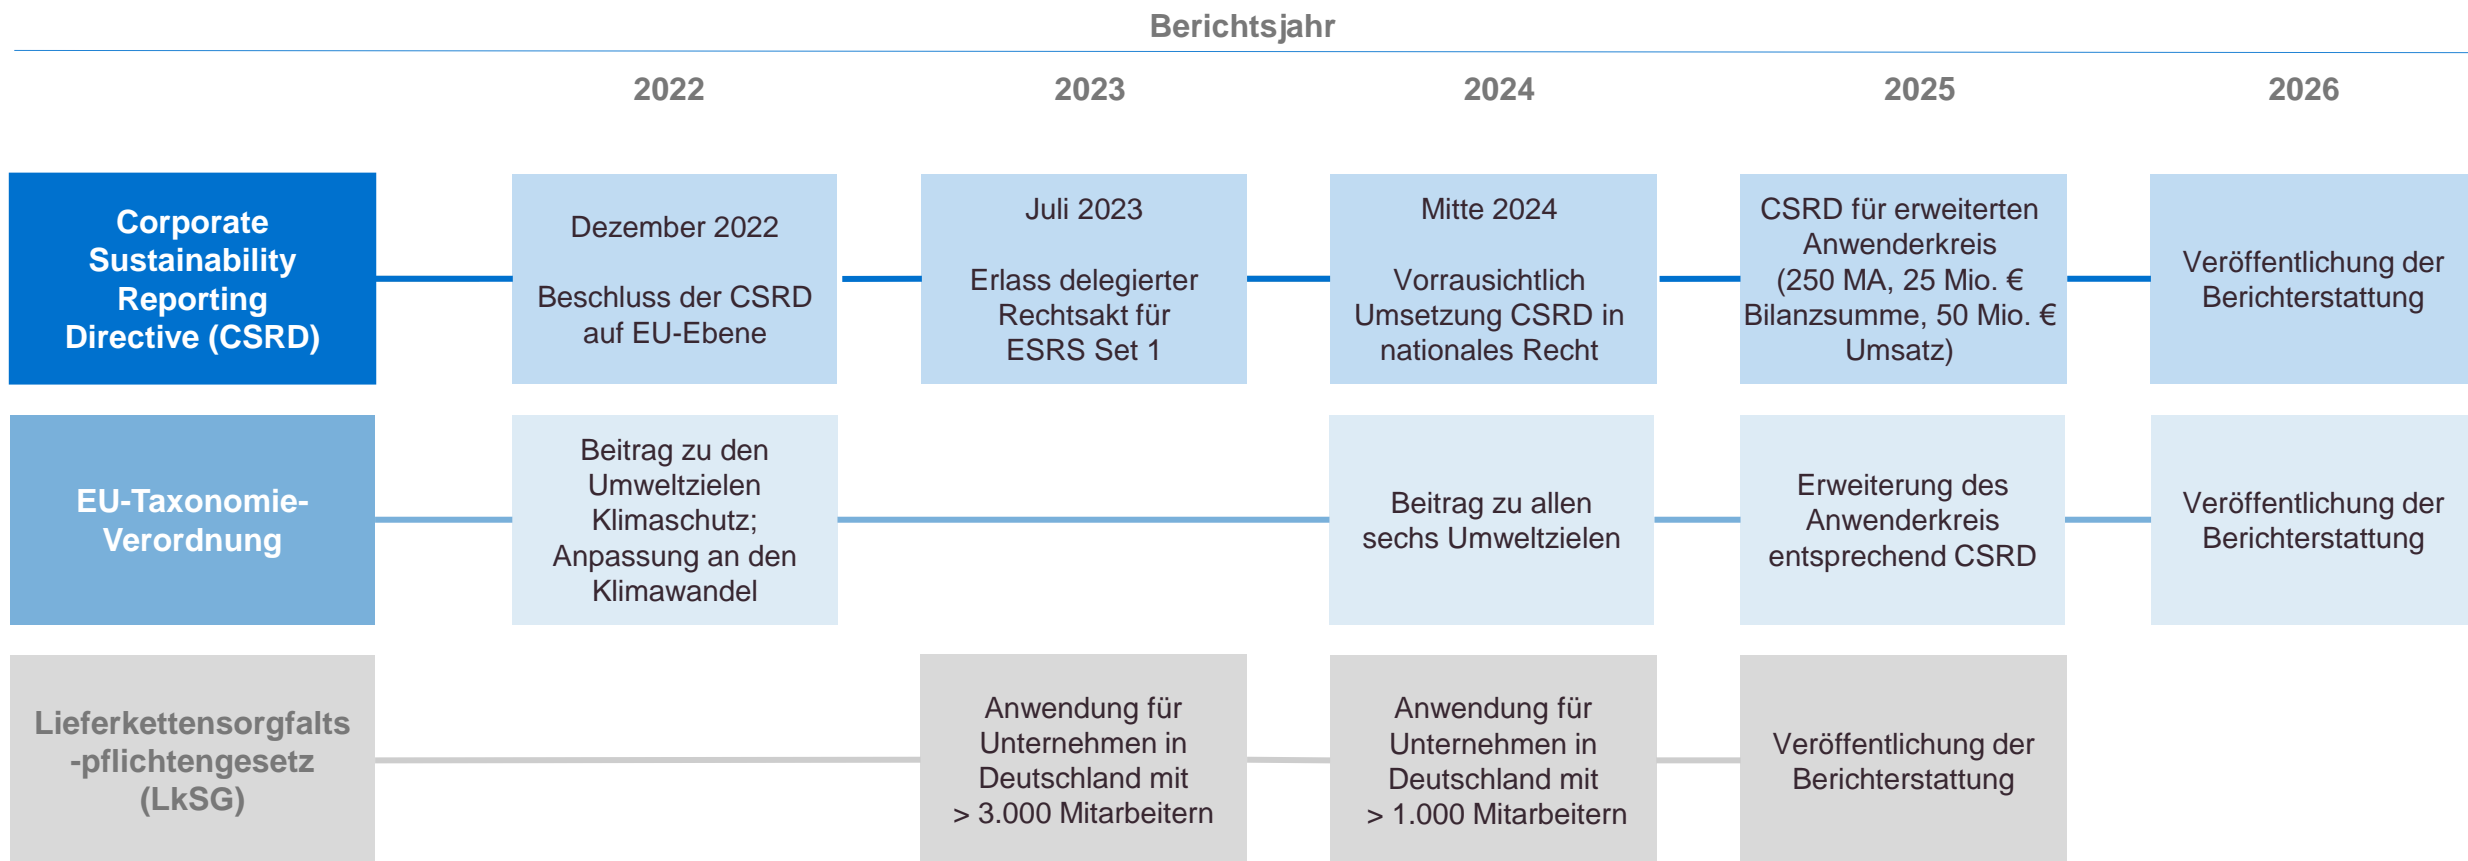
Berichtsjahr

2022 2023 2024 2025 2026

Corporate Sustainability Reporting Directive (CSRD)

Dezember 2022

Beschluss der CSRD auf EU-Ebene

Juli 2023

Erlass delegierter Rechtsakt für ESRS Set 1

Mitte 2024

Vorrausichtlich Umsetzung CSRD in nationales Recht

CSRD für erweiterten Anwenderkreis (250 MA, 25 Mio. € Bilanzsumme, 50 Mio. € Umsatz)

Veröffentlichung der Berichterstattung

EU-Taxonomie-Verordnung

Beitrag zu den Umweltzielen Klimaschutz; Anpassung an den Klimawandel

Beitrag zu allen sechs Umweltzielen

Erweiterung des Anwenderkreis entsprechend CSRD

Veröffentlichung der Berichterstattung

Lieferkettensorgfalts-pflichtengesetz (LkSG)

Anwendung für Unternehmen in Deutschland mit > 3.000 Mitarbeitern

Anwendung für Unternehmen in Deutschland mit > 1.000 Mitarbeitern

Veröffentlichung der Berichterstattung